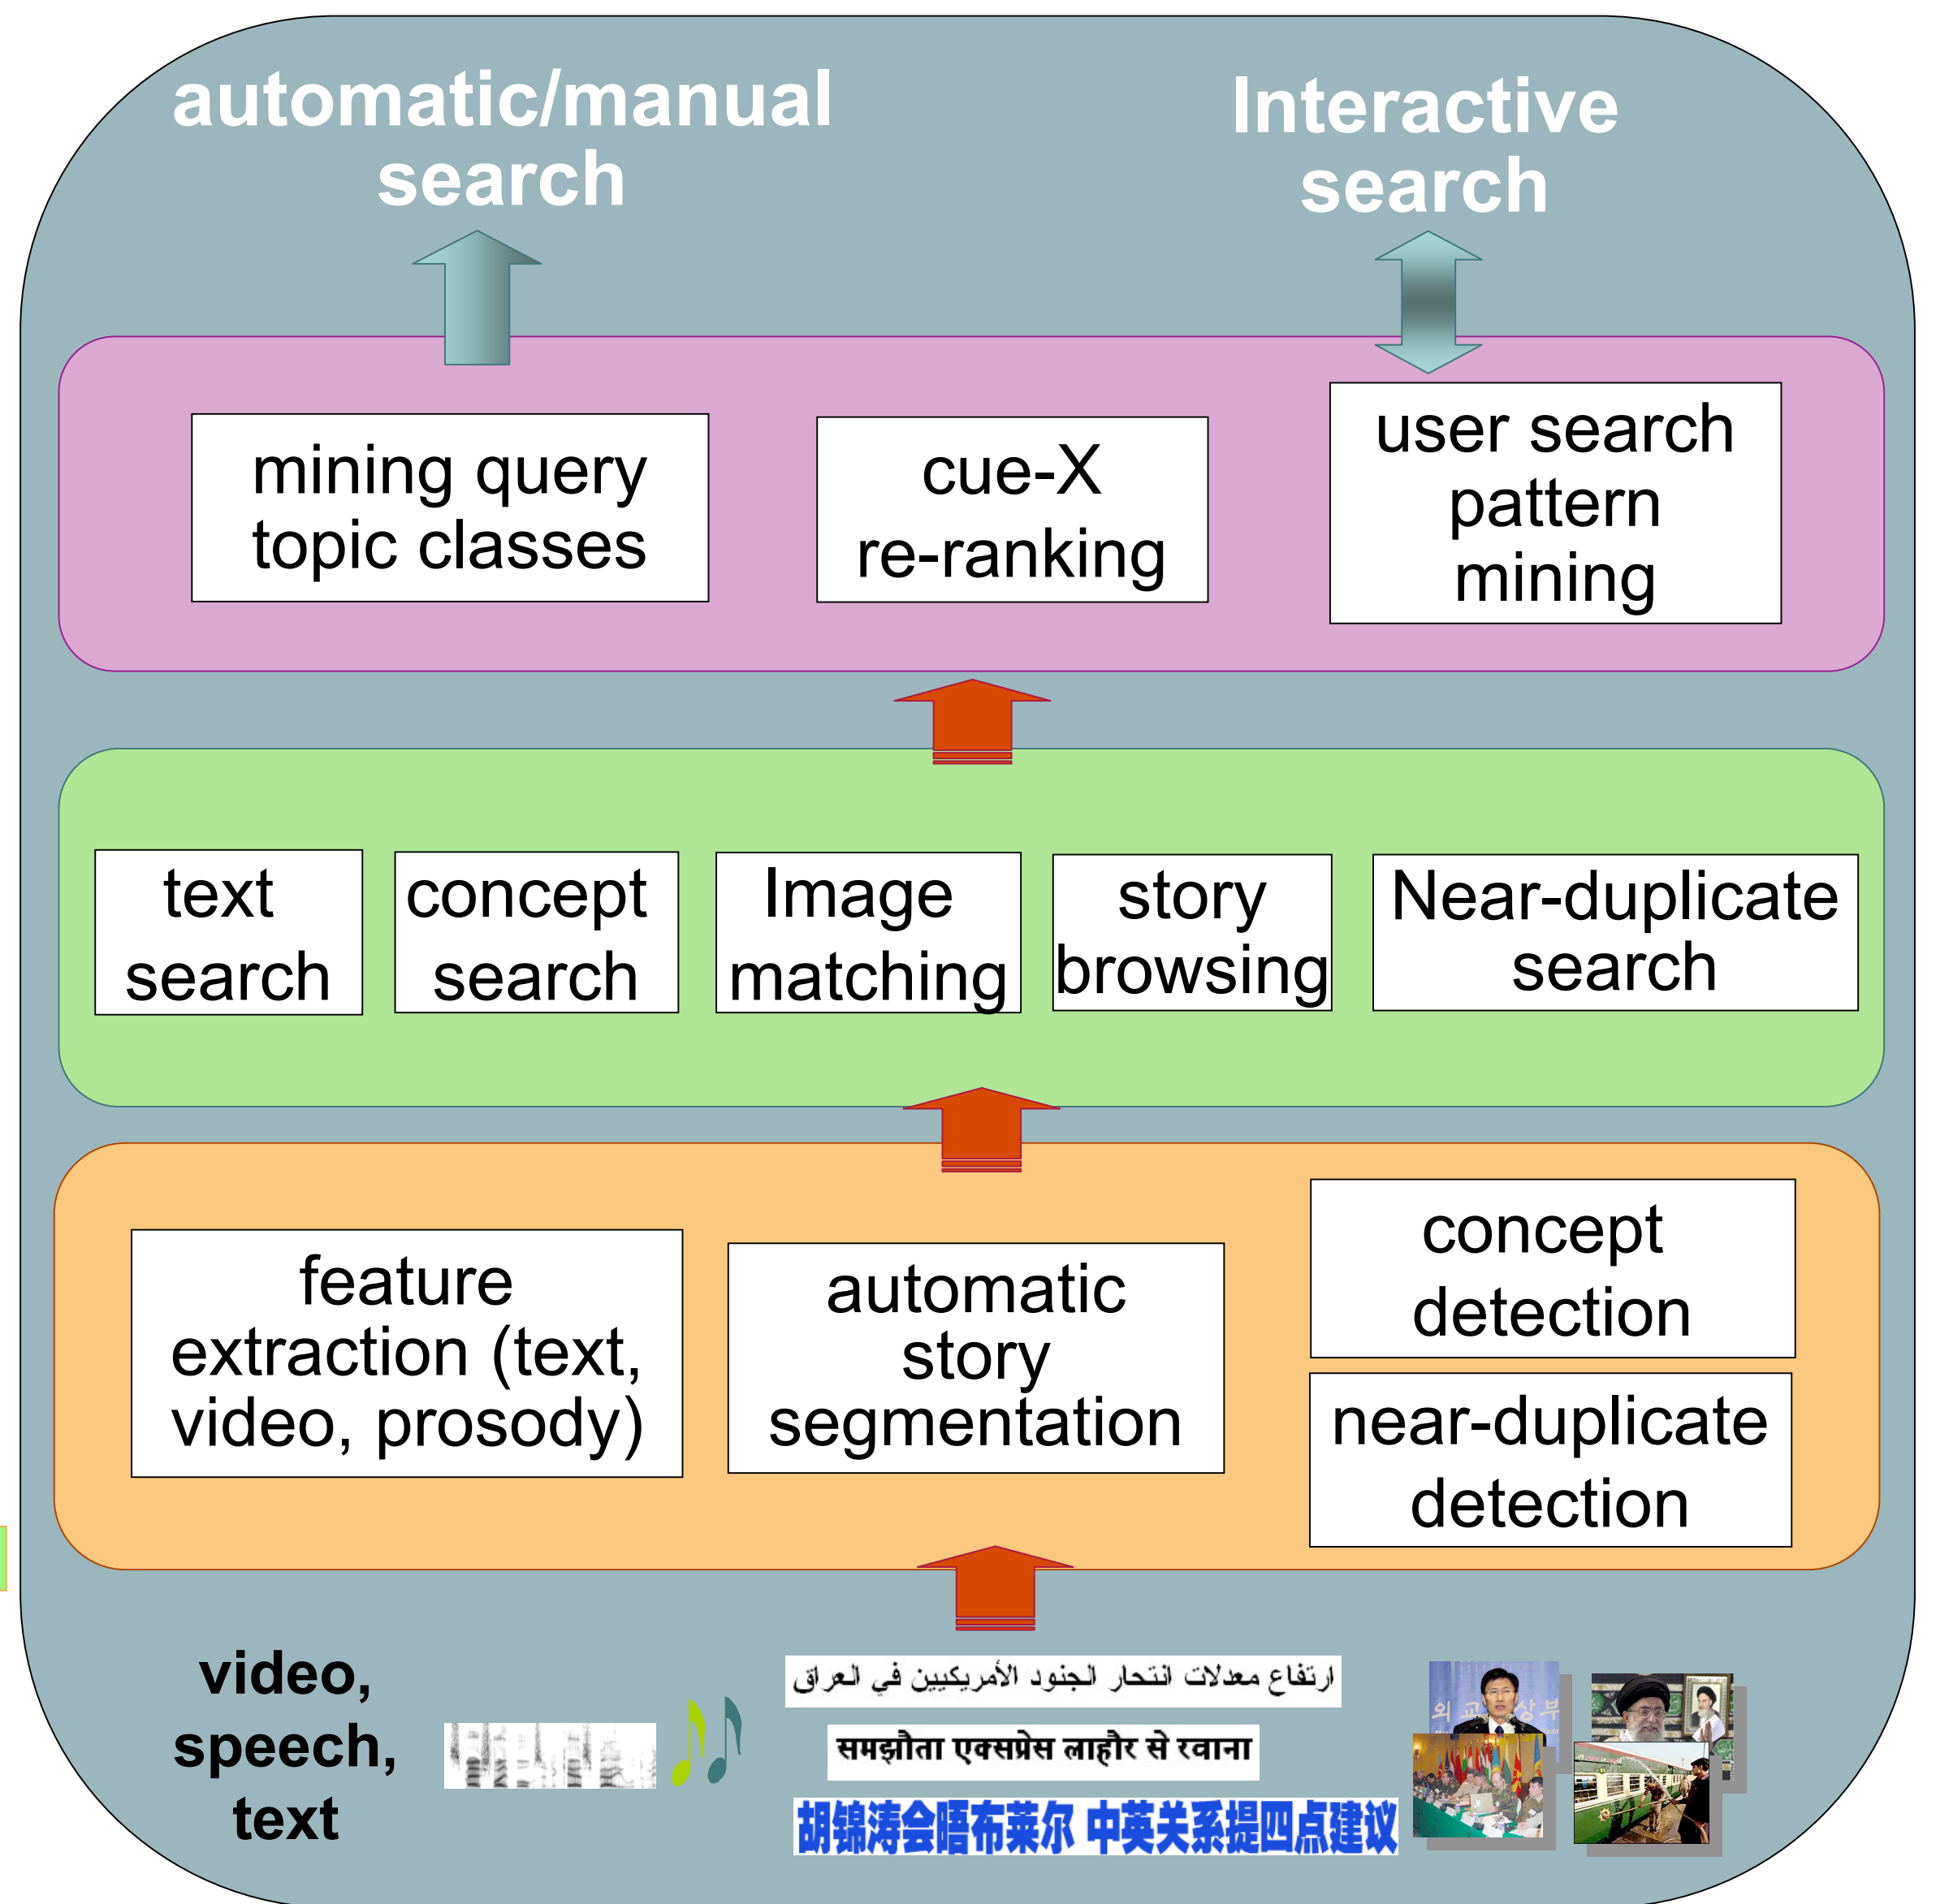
automatic/manual search

Interactive search

mining query topic classes

cue-X re-ranking

user search pattern mining

text search

concept search

Image matching

story browsing

Near-duplicate search

feature extraction (text, video, prosody)

automatic story segmentation

concept detection

near-duplicate detection

video, speech, text

ارتفاع معدلات انتحار الجنود الأمريكيين في العراق

समझौता एक्सप्रेस लाहौर से रवाना

胡锦涛会晤布莱尔 中英关系提四点建议